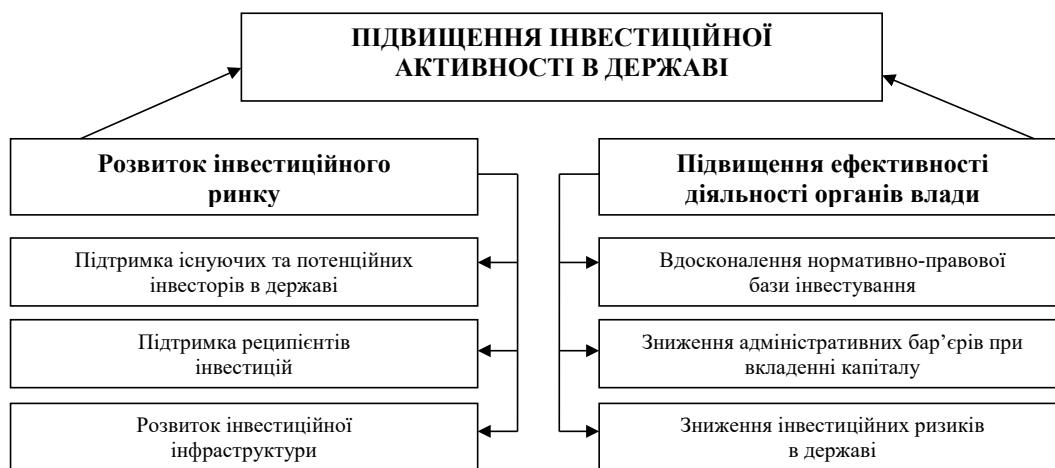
ПІДВИЩЕННЯ ІНВЕСТИЦІЙНОЇ АКТИВНОСТІ В ДЕРЖАВІ

Розвиток інвестиційного ринку

Підтримка існуючих та потенційних інвесторів в державі

Підтримка реципієнтів інвестицій

Розвиток інвестиційної інфраструктури

Підвищення ефективності діяльності органів влади

Вдосконалення нормативно-правової бази інвестування

Зниження адміністративних бар'єрів при вкладенні капіталу

Зниження інвестиційних ризиків в державі